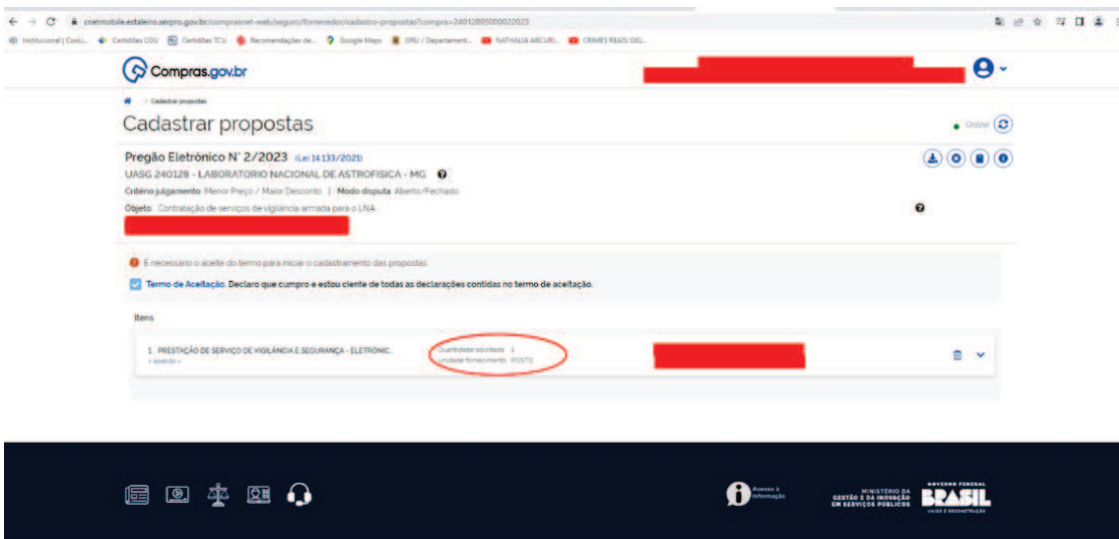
cnetmobile.estaleiro.serpro.gov.br/comprasnet-web/seguro/fornecedor/cadastro-propostas?compra=24012805000022023

Institucional | Conl... Certidões CGU Certidões TCU Recomendações de... Google Maps GRU / Departament... NATHALIA ARCURI... CRIMES REAIS DEL...

Compras.gov.br

Cadastrar propostas

Cadastrar propostas

Online

Pregão Eletrônico N° 2/2023 (Lei 14.133/2021)

UASG 240128 - LABORATORIO NACIONAL DE ASTROFISICA - MG

Critério julgamento Menor Preço / Maior Desconto | Modo disputa Aberto/Fechado

Objeto Contratação de serviços de vigilância armada para o LNA

É necessário o aceite do termo para iniciar o cadastramento das propostas

Termo de Aceitação. Declaro que cumpro e estou ciente de todas as declarações contidas no termo de aceitação.

Itens

1. PRESTAÇÃO DE SERVIÇO DE VIGILÂNCIA E SEGURANÇA - ELETRÔNIC.
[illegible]

Quantidade solicitada 1
Unidade fornecimento POSTO

Acesso à Informação

MINISTÉRIO DA GESTÃO E DA INOVAÇÃO EM SERVIÇOS PÚBLICOS

GOVERNO FEDERAL BRASIL UNIÃO E RECONSTRUÇÃO